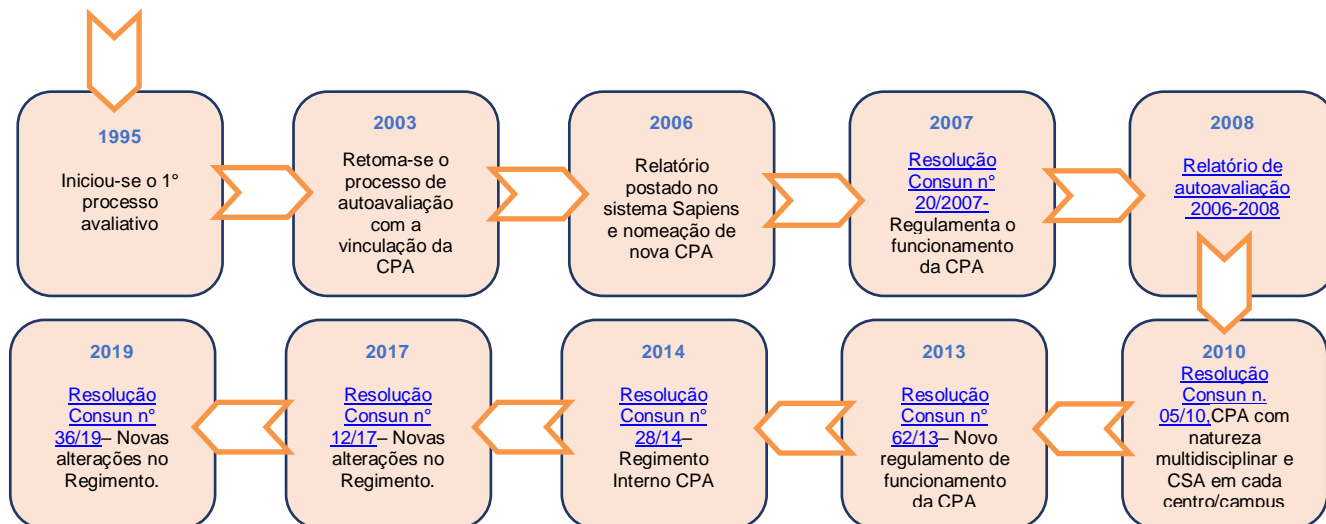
1995

Iniciou-se o 1° processo avaliativo

2003

Retoma-se o processo de autoavaliação com a vinculação da CPA

2006

Relatório postado no sistema Sapiens e nomeação de nova CPA

2007

Resolução Consun n° 20/2007- Regulamenta o funcionamento da CPA

2008

Relatório de autoavaliação 2006-2008

2010

Resolução Consun n. 05/10.CPA com natureza multidisciplinar e CSA em cada centro/campus

2013

Resolução Consun n° 62/13– Novo regulamento de funcionamento da CPA

2014

Resolução Consun n° 28/14– Regimento Interno CPA

2017

Resolução Consun n° 12/17– Novas alterações no Regimento.

2019

Resolução Consun n° 36/19– Novas alterações no Regimento.